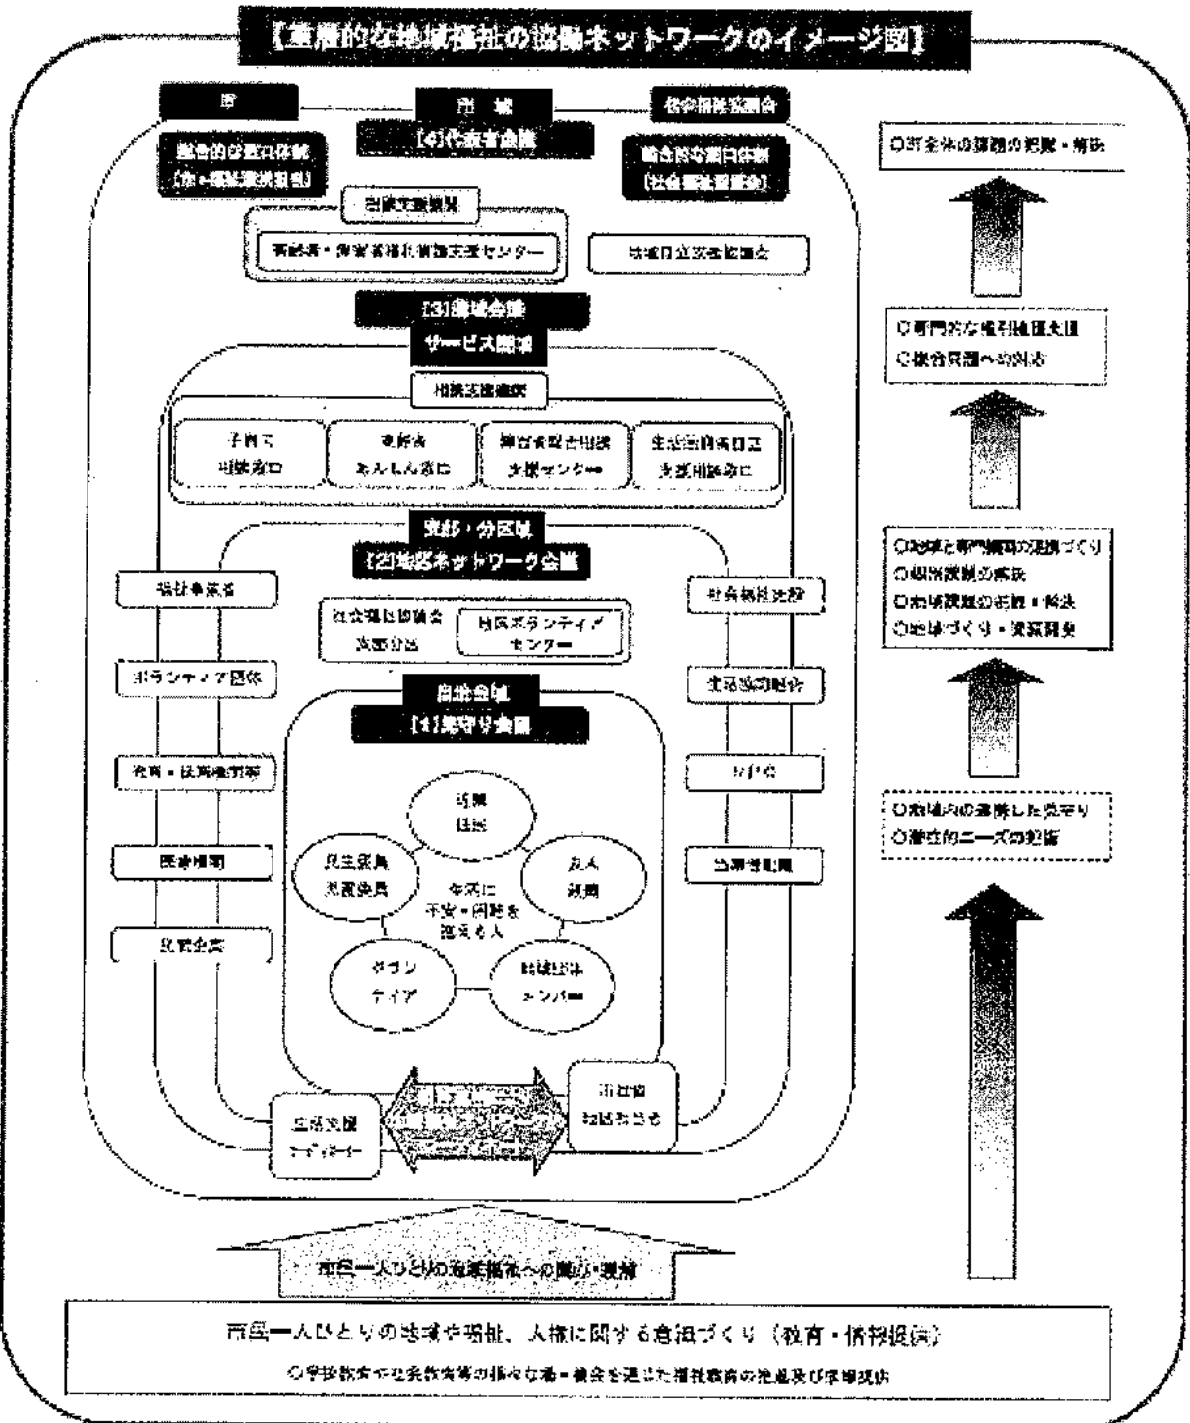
【重層的な地域福祉の協働ネットワークのイメージ図】

市

市域

社会福祉協議会

【4】代表者会議

総合的な窓口体制

総合的な窓口体制

(社会福祉協議会)

相談支援機関

高齢者・障害者権利擁護支援センター

地域自立支援協議会

【3】圏域会議

サービス圏域

相談支援機関

子育て

相談窓口

高齢者

あんしん窓口

障害者総合相談

支援センター

生活困窮者自立

支援相談窓口

地区・分区域

【2】地区ネットワーク会議

福祉事業者

社会福祉法人

社会福祉協議会

地区分会

地区ボランティア

センター

ボランティア団体

生活協同組合

自治会域

【1】見守り会議

教育・保育施設等

NPO

近隣

住民

医療機関

民生委員

児童委員

友人

知人

地域に

不安・問題を

抱える人

商業者組合

企業

ボラン

ティア

地縁団体

メンバー

地域支援

コーディネーター

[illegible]

相談者

○市全体の課題の把握・解決

○専門的な権利擁護支援

○複合課題への対応

○地域と専門機関の連携づくり

○個別課題の解決

○地域課題の把握・解決

○地域づくり・資源開発

○地域内の連携した見守り

○潜在的ニーズの把握

市民一人ひとりの地域福祉への関心・理解

市民一人ひとりの地域や福祉、人権に関する意識づくり（教育・情報提供）

○学校教育や社会教育等の様々な場・機会を通じた福祉教育の推進及び情報提供